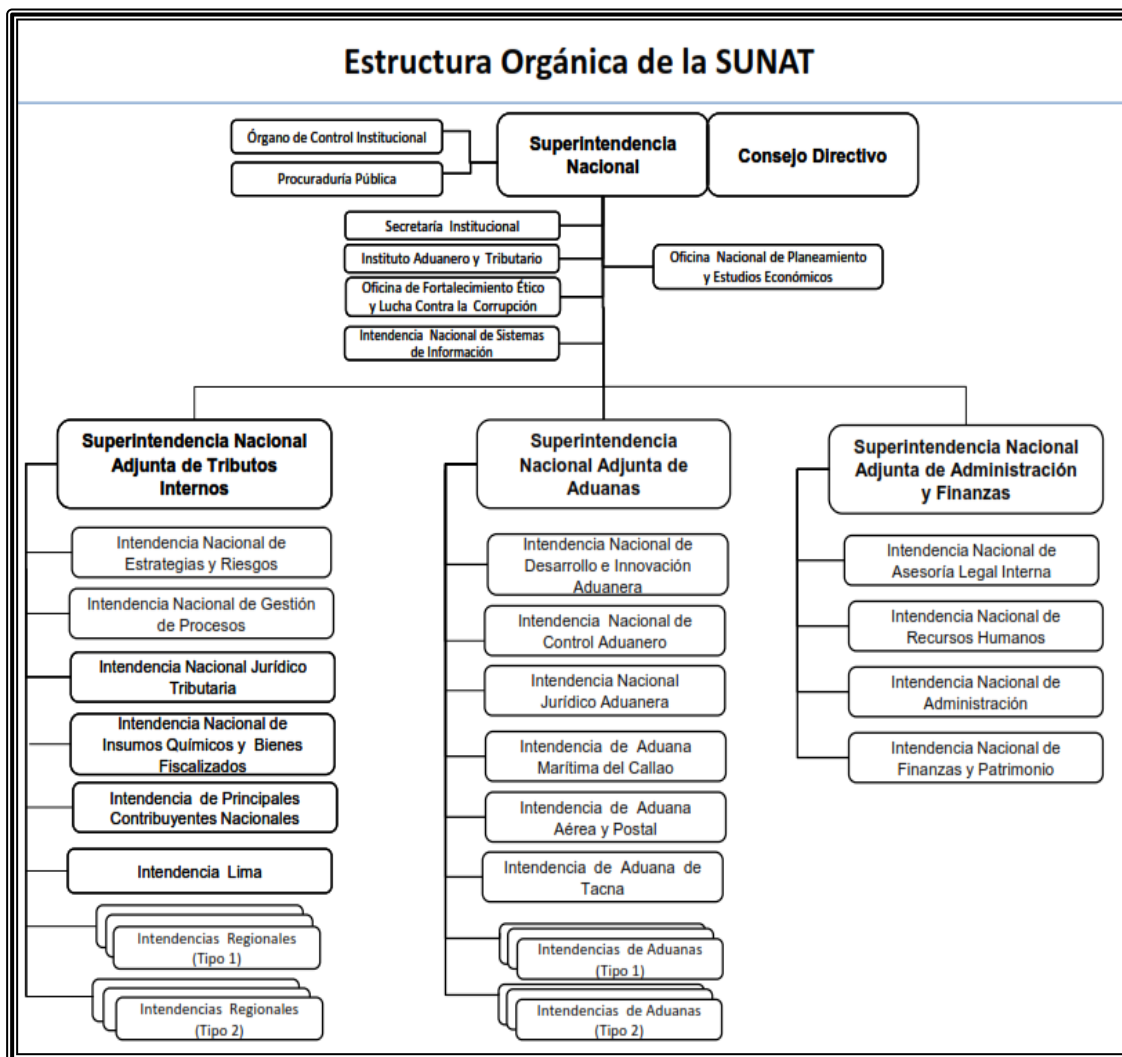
Estructura Orgánica de la SUNAT

Órgano de Control Institucional

Procuraduría Pública

Superintendencia Nacional

Consejo Directivo

Secretaría Institucional

Instituto Aduanero y Tributario

Oficina de Fortalecimiento Ético y Lucha Contra la Corrupción

Intendencia Nacional de Sistemas de Información

Oficina Nacional de Planeamiento y Estudios Económicos

Superintendencia Nacional Adjunta de Tributos Internos

Intendencia Nacional de Estrategias y Riesgos

Intendencia Nacional de Gestión de Procesos

Intendencia Nacional Jurídico Tributaria

Intendencia Nacional de Insumos Químicos y Bienes Fiscalizados

Intendencia de Principales Contribuyentes Nacionales

Intendencia Lima

Intendencias Regionales (Tipo 1)

Intendencias Regionales (Tipo 2)

Superintendencia Nacional Adjunta de Aduanas

Intendencia Nacional de Desarrollo e Innovación Aduanera

Intendencia Nacional de Control Aduanero

Intendencia Nacional Jurídico Aduanera

Intendencia de Aduana Marítima del Callao

Intendencia de Aduana Aérea y Postal

Intendencia de Aduana de Tacna

Intendencias de Aduanas (Tipo 1)

Intendencias de Aduanas (Tipo 2)

Superintendencia Nacional Adjunta de Administración y Finanzas

Intendencia Nacional de Asesoría Legal Interna

Intendencia Nacional de Recursos Humanos

Intendencia Nacional de Administración

Intendencia Nacional de Finanzas y Patrimonio